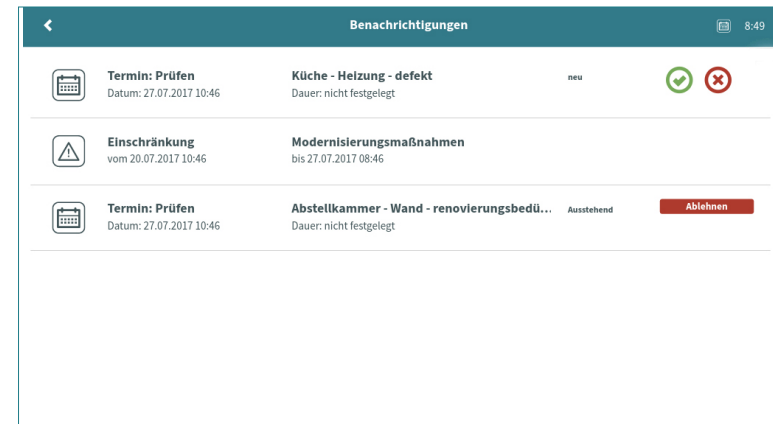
Benachrichtigungen

8:49

Termin: Prüfen
Datum: 27.07.2017 10:46

Küche - Heizung - defekt
Dauer: nicht festgelegt

neu

Einschränkung
vom 20.07.2017 10:46

Modernisierungsmaßnahmen
bis 27.07.2017 08:46

Termin: Prüfen
Datum: 27.07.2017 10:46

Abstellkammer - Wand - renovierungsbedü...
Dauer: nicht festgelegt

Ausstehend

Ablehnen